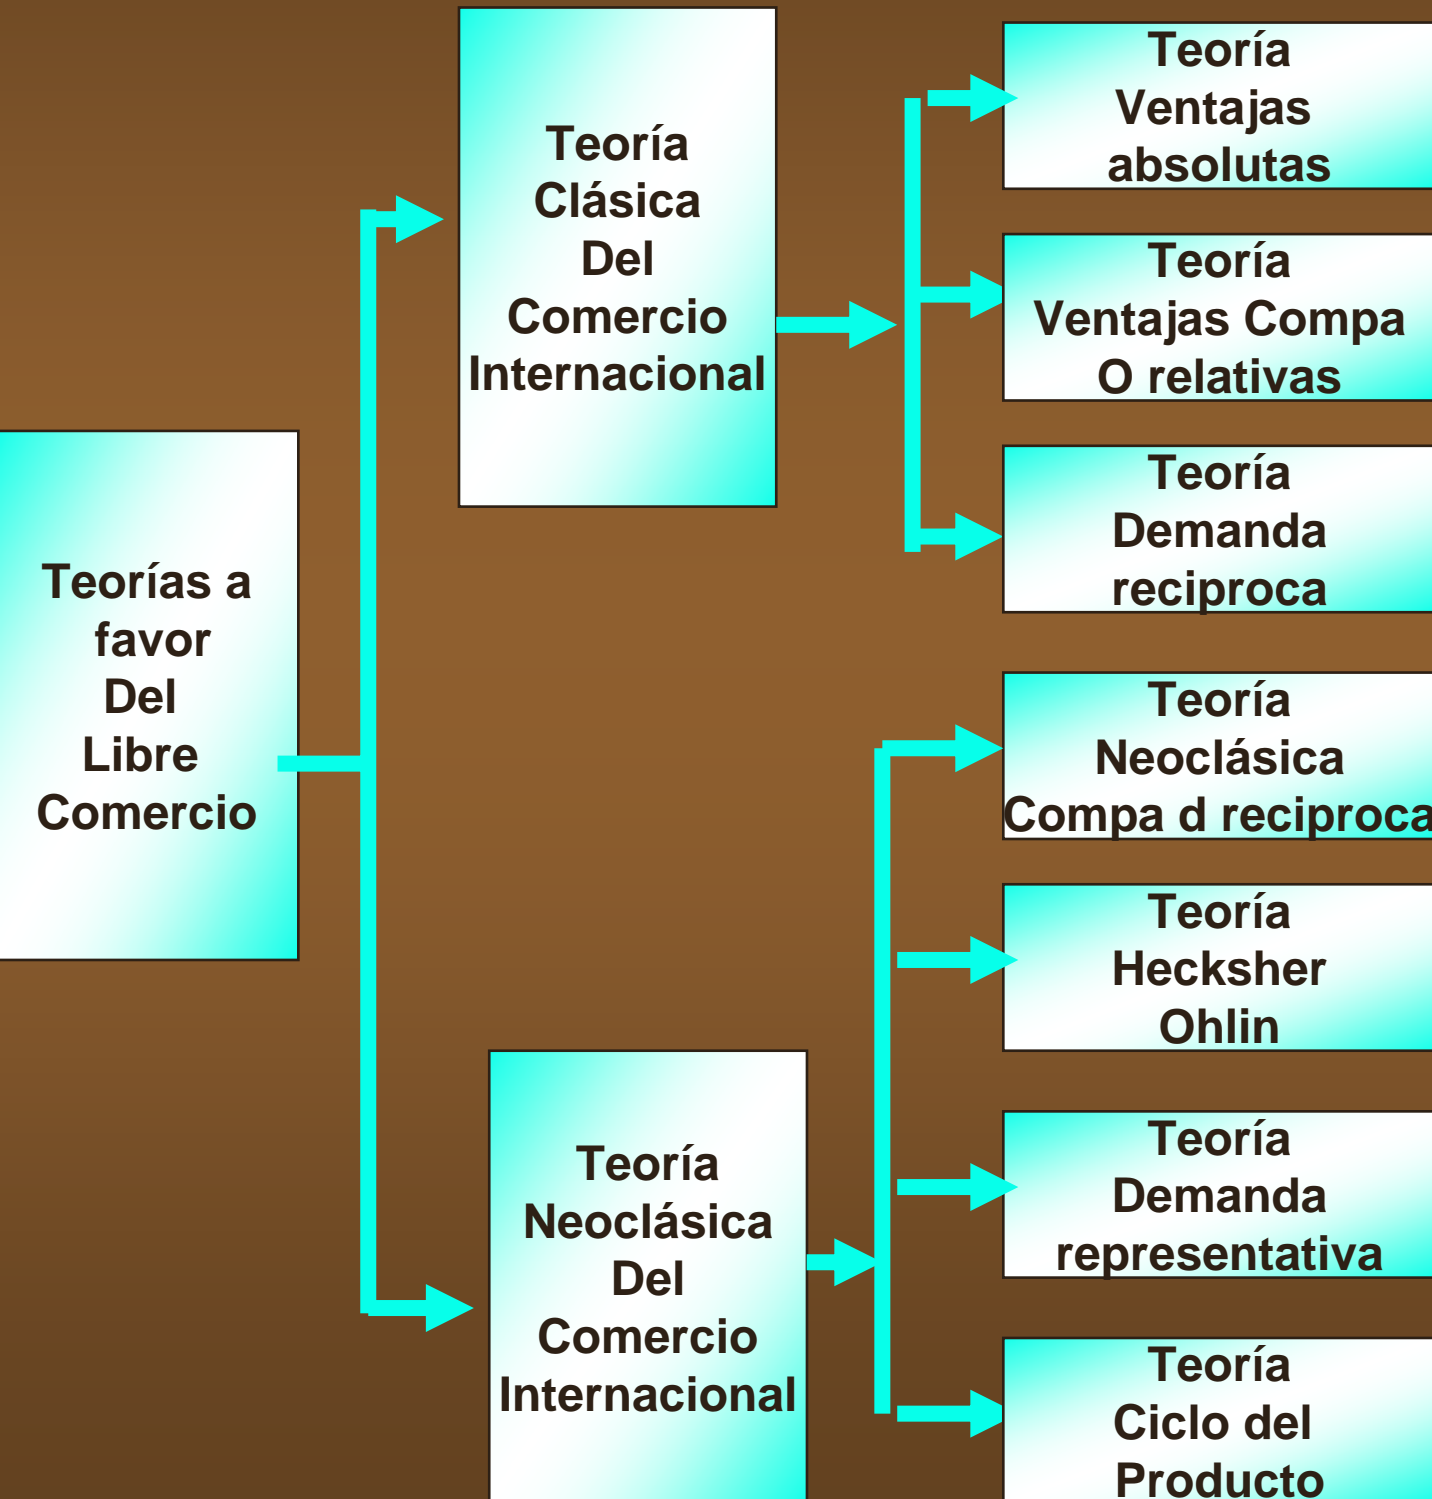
Teorías a favor Del Libre Comercio

Teoría Clásica Del Comercio Internacional

Teoría Ventajas absolutas

Teoría Ventajas Compa O relativas

Teoría Demanda reciproca

Teoría Neoclásica Del Comercio Internacional

Teoría Neoclásica Compa d reciproca

Teoría Hecksher Ohlin

Teoría Demanda representativa

Teoría Ciclo del Producto